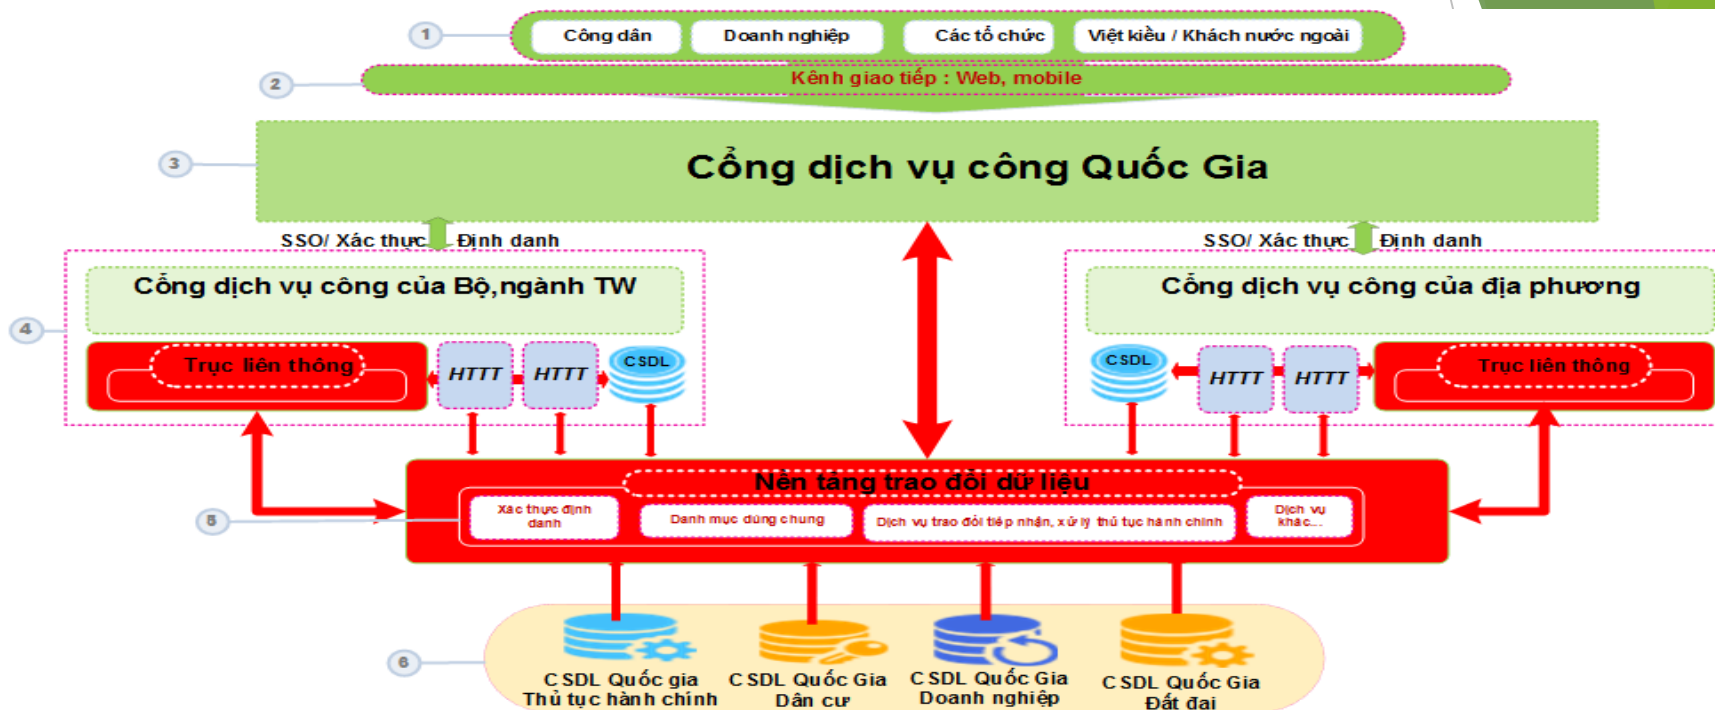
1

Công dân

Doanh nghiệp

Các tổ chức

Việt kiều / Khách nước ngoài

2

Kênh giao tiếp : Web, mobile

3

Cổng dịch vụ công Quốc Gia

SSO/ Xác thực Định danh

SSO/ Xác thực Định danh

4

Cổng dịch vụ công của Bộ,ngành TW

Trục liên thông

HTTT

HTTT

CSDL

Cổng dịch vụ công của địa phương

CSDL

HTTT

HTTT

Trục liên thông

5

Nền tảng trao đổi dữ liệu

Xác thực định danh

Danh mục dùng chung

Dịch vụ trao đổi tiếp nhận, xử lý thủ tục hành chính

Dịch vụ khác...

6

CSDL Quốc gia Thủ tục hành chính

CSDL Quốc Gia Dân cư

CSDL Quốc Gia Doanh nghiệp

CSDL Quốc Gia Đất đai